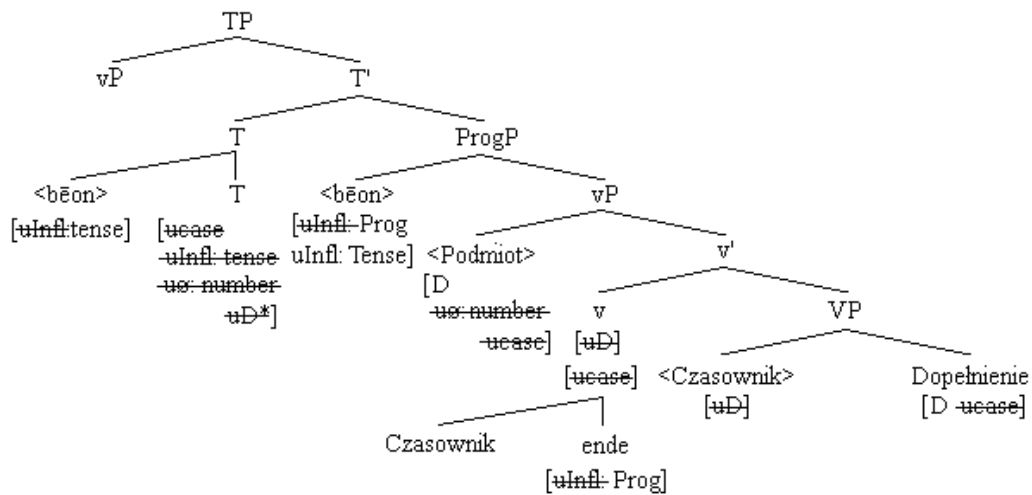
TP
vP
T'
T
ProgP
<bēon>
[uInfl:tense]
T
[ucase uInfl: tense uφ: number uD*]
<bēon>
[uInfl: Prog uInfl: Tense]
vP
<Podmiot>
[D uφ: number ucase]
v'
v
[uD]
[ucase]
VP
Czasownik
ende
[uInfl: Prog]
<Czasownik>
[uD]
Dopełnienie
[D ucase]